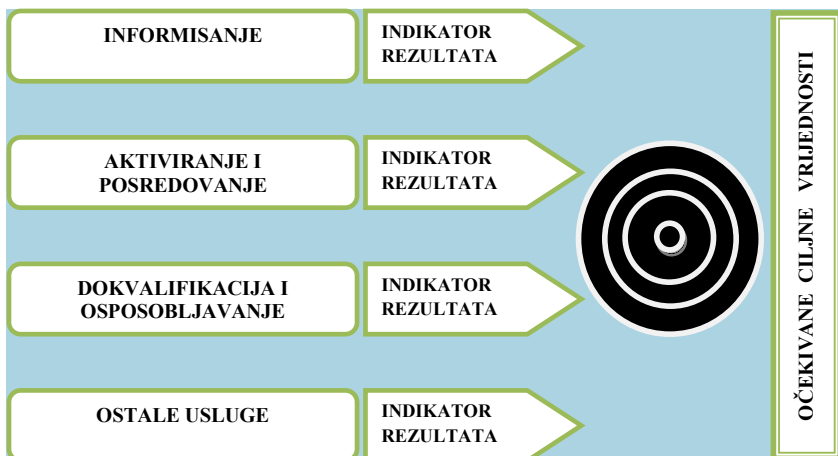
INFORMISANJE

INDIKATOR REZULTATA

AKTIVIRANJE I POSREDOVANJE

INDIKATOR REZULTATA

DOKVALIFIKACIJA I OSPOSOBLJAVANJE

INDIKATOR REZULTATA

OSTALE USLUGE

INDIKATOR REZULTATA

OČEKIVANE CILJNE VRIJEDNOSTI